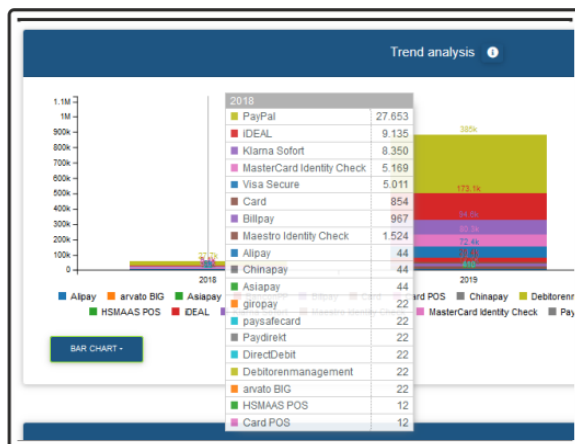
Trend analysis

1.1M
1M
900k
800k
700k
600k
500k
400k
300k
200k
100k
0

2018
2019

385k
173.1k
94.5k
80.3k
72.4k
39.8k
410

| 2018 | |
|---|---|
| PayPal | 27.653 |
| iDEAL | 9.135 |
| Klarna Sofort | 8.350 |
| MasterCard Identity Check | 5.169 |
| Visa Secure | 5.011 |
| Card | 854 |
| Billpay | 967 |
| Maestro Identity Check | 1.524 |
| Alipay | 44 |
| Chinapay | 44 |
| Asiapay | 44 |
| giropay | 22 |
| paysafecard | 22 |
| Paydirekt | 22 |
| DirectDebit | 22 |
| Debitorenmanagement | 22 |
| arvato BIG | 22 |
| HSMAAS POS | 12 |
| Card POS | 12 |

Alipay arvato BIG Asiapay Card POS Chinapay Debitoren
HSMAAS POS iDEAL MasterCard Identity Check Pay

BAR CHART